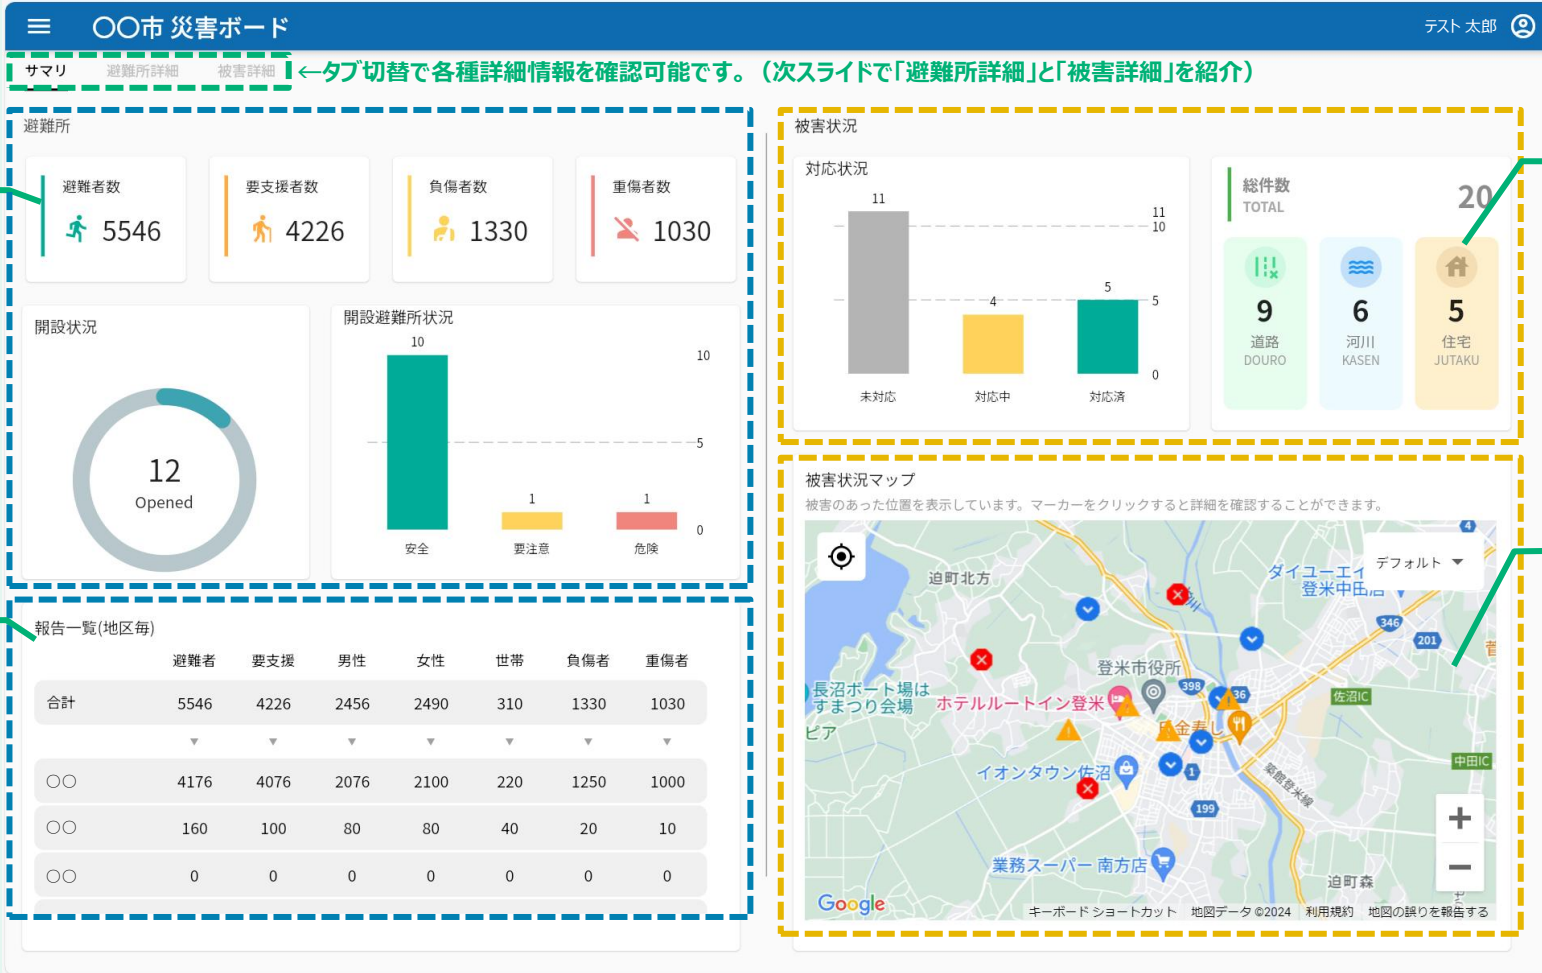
〇〇市 災害ボード

テスト 太郎

サマリ 避難所詳細 被害詳細

←タブ切替で各種詳細情報を確認可能です。（次スライドで「避難所詳細」と「被害詳細」を紹介）

避難所

避難者数 5546

要支援者数 4226

負傷者数 1330

重傷者数 1030

開設状況

12
Opened

開設避難所状況

| | 安全 | 要注意 | 危険 |
|---|---|---|---|
| | 10 | 1 | 1 |

10
5
0

被害状況

対応状況

| | 未対応 | 対応中 | 対応済 |
|---|---|---|---|
| | 11 | 4 | 5 |

11
10
5
0

総件数
TOTAL
20

9
道路
DOURO

6
河川
KASEN

5
住宅
JUTAKU

報告一覧(地区毎)

| | 避難者 | 要支援 | 男性 | 女性 | 世帯 | 負傷者 | 重傷者 |
|---|---|---|---|---|---|---|---|
| 合計 | 5546 | 4226 | 2456 | 2490 | 310 | 1330 | 1030 |
| 〇〇 | 4176 | 4076 | 2076 | 2100 | 220 | 1250 | 1000 |
| 〇〇 | 160 | 100 | 80 | 80 | 40 | 20 | 10 |
| 〇〇 | 0 | 0 | 0 | 0 | 0 | 0 | 0 |

被害状況マップ

被害のあった位置を表示しています。マーカーをクリックすると詳細を確認することができます。

デフォルト

迫町北方
ダイユーエイ 登米中田店
登米市役所
長沼ボート場は すまつり会場
ホテルルートイン登米
ピア
イオンタウン佐沼
業務スーパー 南方店
迫町森
佐沼IC
中田IC
4
346
201
398
36
1
199

Google
キーボード ショートカット 地図データ ©2024 利用規約 地図の誤りを報告する